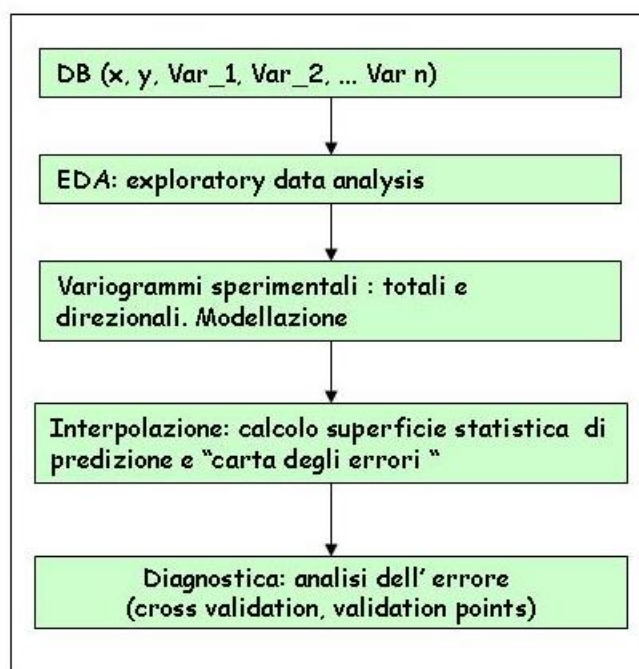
DB (x, y, Var_1, Var_2, ... Var n)

EDA: exploratory data analysis

Variogrammi sperimentali : totali e direzionali. Modellazione

Interpolazione: calcolo superficie statistica di predizione e "carta degli errori "

Diagnostica: analisi dell' errore (cross validation, validation points)